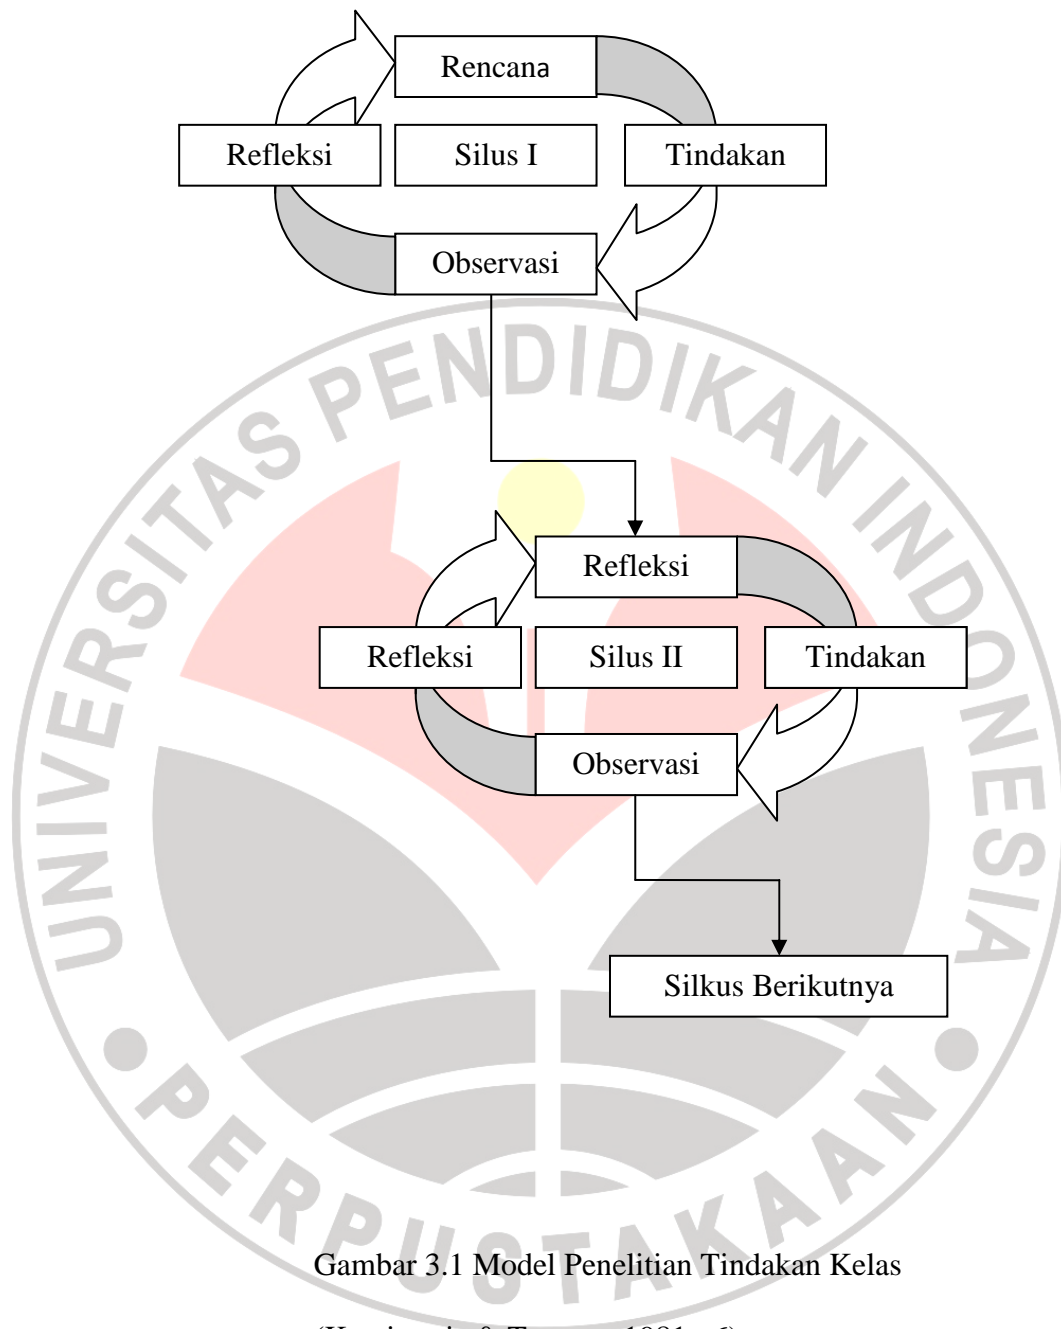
Rencana

Refleksi

Silus I

Tindakan

Observasi

UNIVERSITAS PENDIDIKAN INDONESIA

Refleksi

Refleksi

Silus II

Tindakan

Observasi

Silkus Berikutnya

PERPUSTAKAAN

Gambar 3.1 Model Penelitian Tindakan Kelas

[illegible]